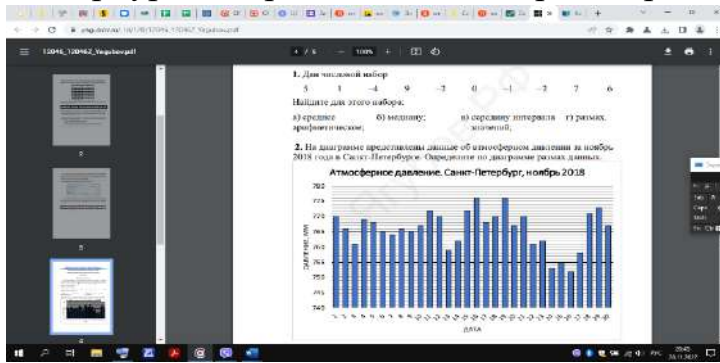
13046_120462_Vegubov.pdf

4 / 5 — 100% +

1. Дан числовой набор

5 1 –4 9 –7 0 –1 –2 7 6

Найдите для этого набора:

а) среднее арифметическое; б) медиану; в) середину интервала значений; г) размах.

2. На диаграмме представлены данные об атмосферном давлении за ноябрь 2018 года в Санкт-Петербурге. Определите по диаграмме размах данных.

Атмосферное давление. Санкт-Петербург, ноябрь 2018

780
775
770
765
760
755
750
745

давление, мм

дата

1 2 3 4 5 6 7 8 9 10 11 12 13 14 15 16 17 18 19 20 21 22 23 24 25 26 27 28 29 30